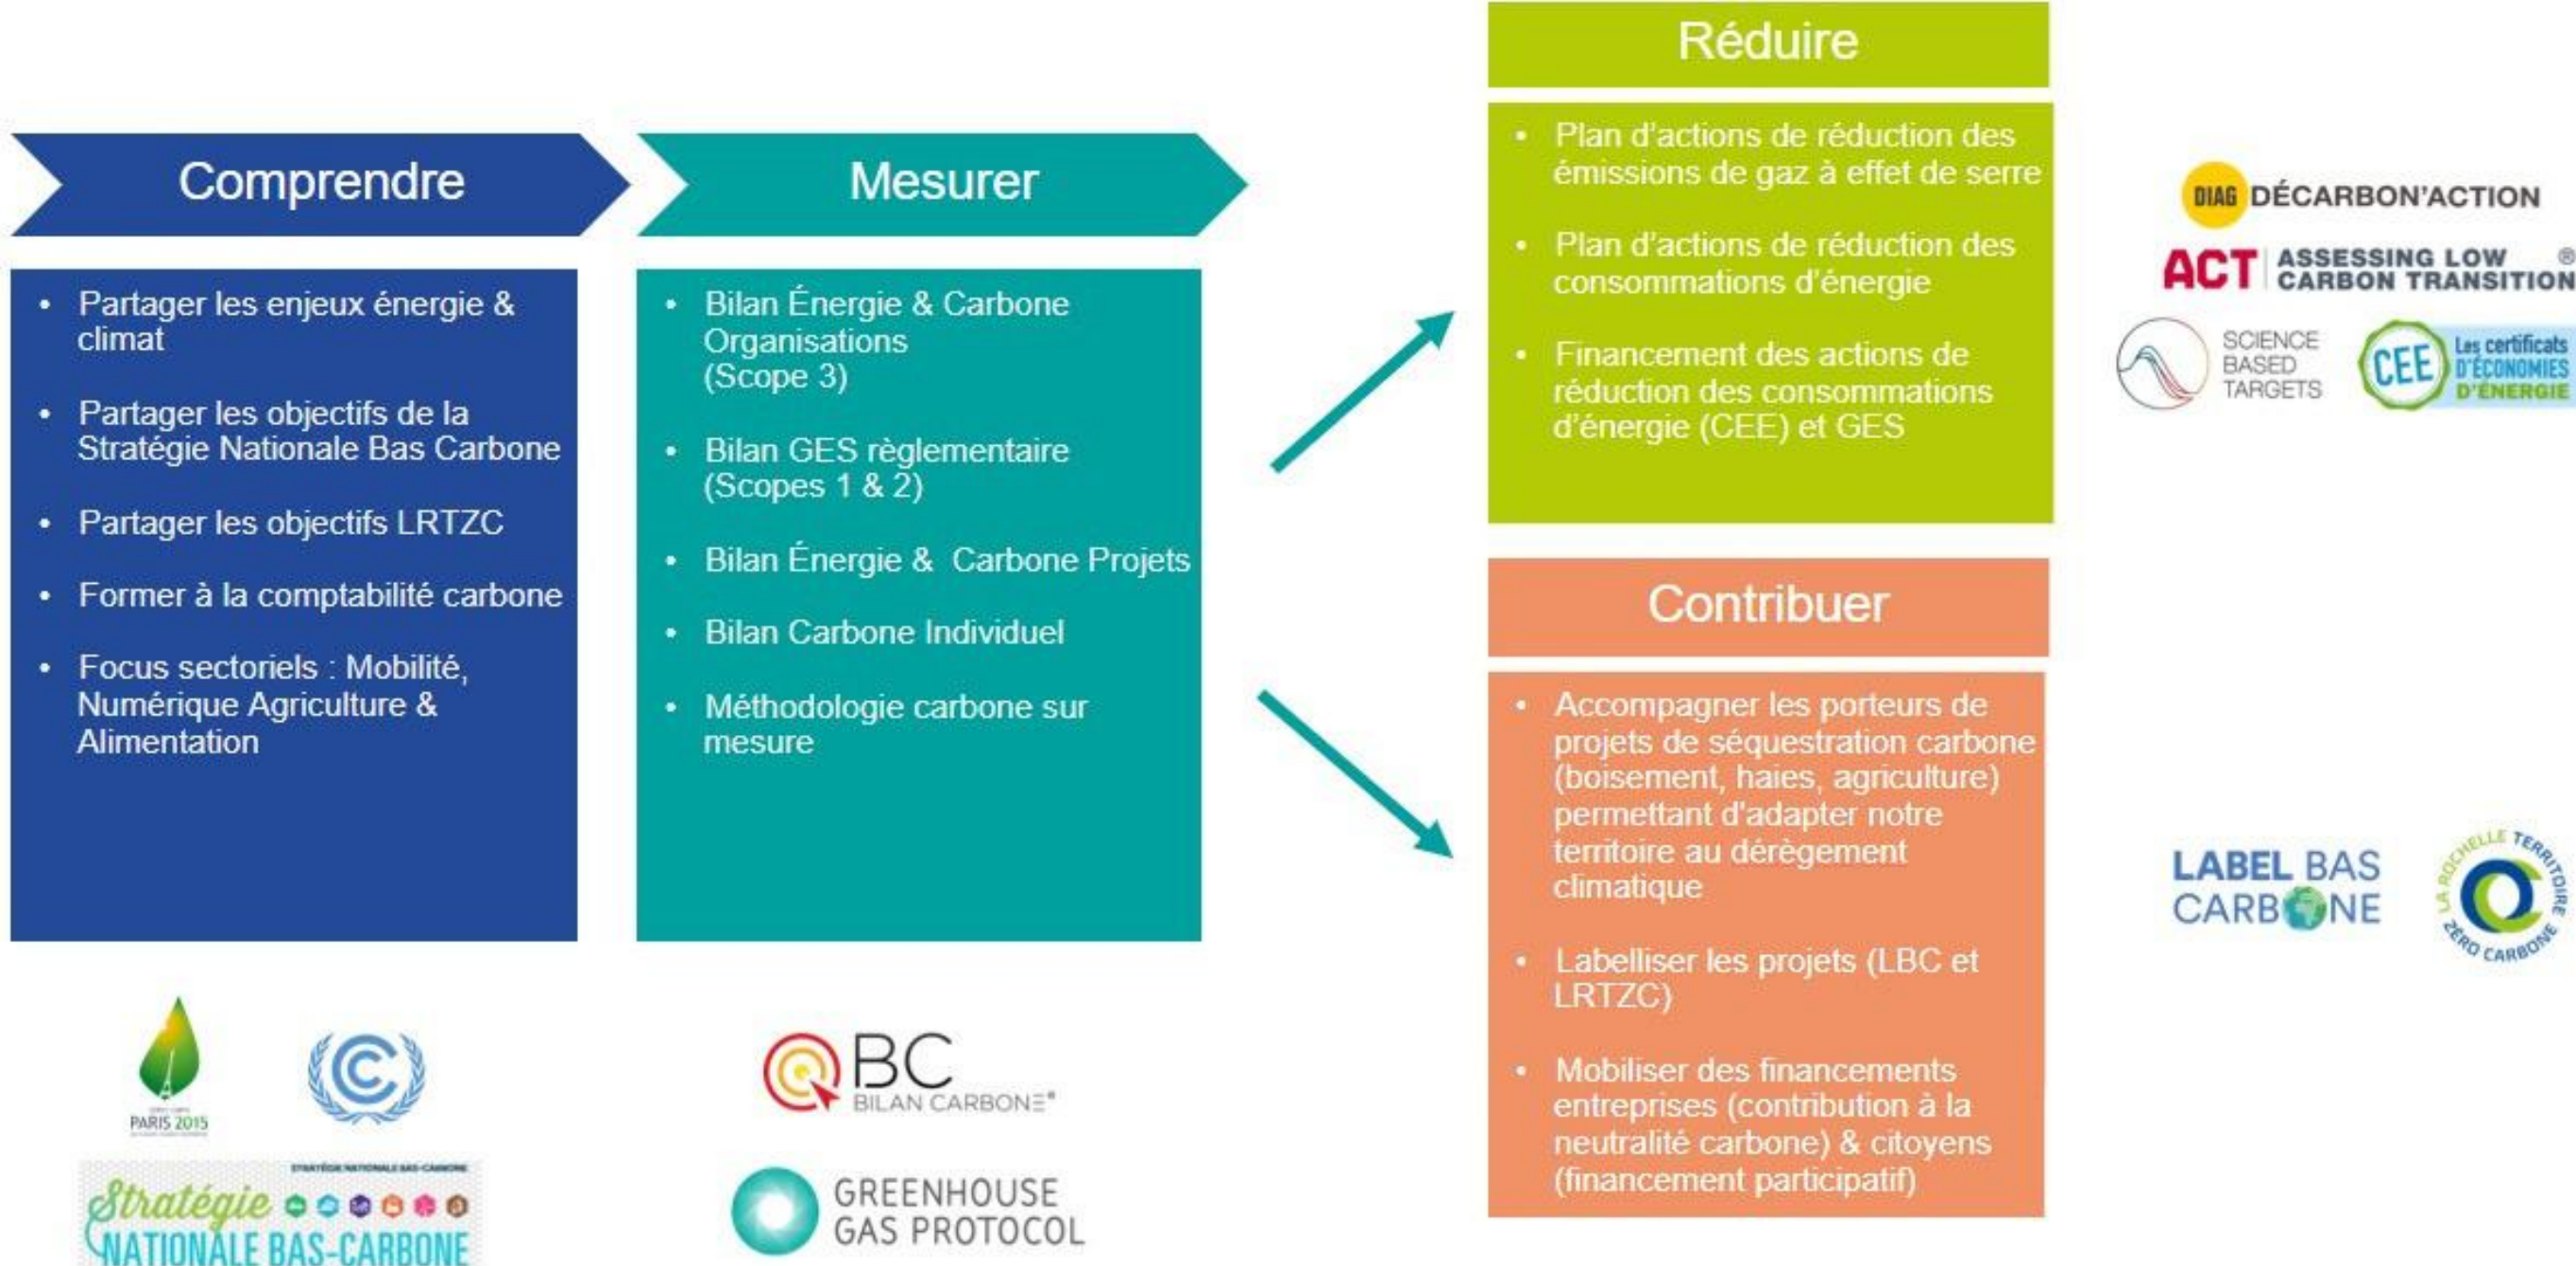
Comprendre

- Partager les enjeux énergie & climat
- Partager les objectifs de la Stratégie Nationale Bas Carbone
- Partager les objectifs LRTZC
- Former à la comptabilité carbone
- Focus sectoriels : Mobilité, Numérique Agriculture & Alimentation

PARIS 2015

STRATÉGIE NATIONALE BAS-CARBONE
Stratégie NATIONALE BAS-CARBONE

Mesurer

- Bilan Énergie & Carbone Organisations (Scope 3)
- Bilan GES règlementaire (Scopes 1 & 2)
- Bilan Énergie & Carbone Projets
- Bilan Carbone Individuel
- Méthodologie carbone sur mesure

BC BILAN CARBONE®

GREENHOUSE GAS PROTOCOL

Réduire

- Plan d'actions de réduction des émissions de gaz à effet de serre
- Plan d'actions de réduction des consommations d'énergie
- Financement des actions de réduction des consommations d'énergie (CEE) et GES

DIAG DÉCARBON'ACTION

ACT ASSESSING LOW CARBON TRANSITION ®

SCIENCE BASED TARGETS

CEE Les certificats D'ÉCONOMIES D'ÉNERGIE

Contribuer

- Accompagner les porteurs de projets de séquestration carbone (boisement, haies, agriculture) permettant d'adapter notre territoire au dérègement climatique
- Labelliser les projets (LBC et LRTZC)
- Mobiliser des financements entreprises (contribution à la neutralité carbone) & citoyens (financement participatif)

LABEL BAS CARBONE

LA ROCHELLE TERRITOIRE ZÉRO CARBONE